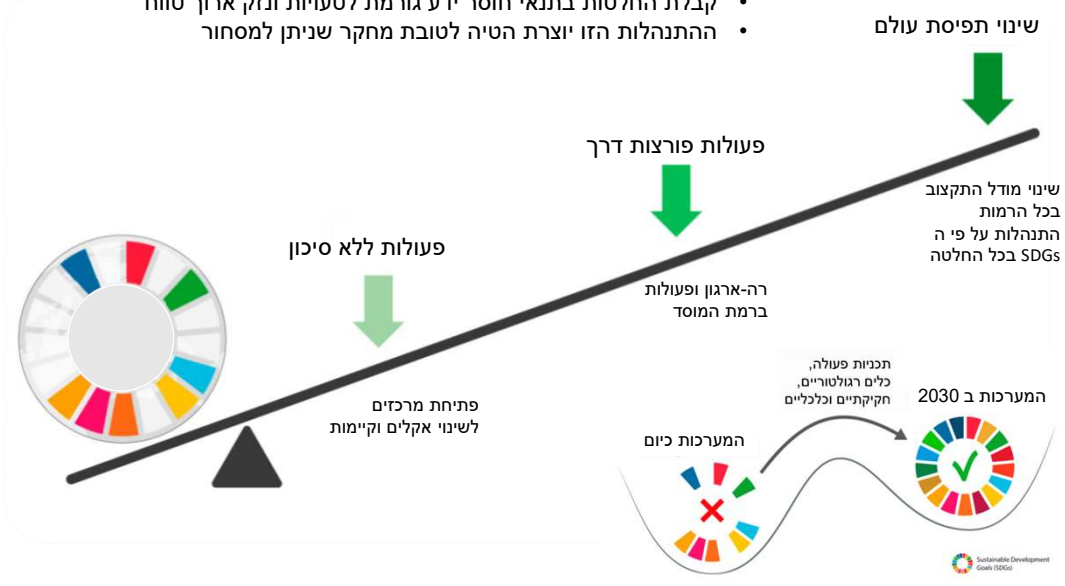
• קבלת החלטות בתנאי חוסר ידע גורמת לטעויות ולנזק ארוך טווח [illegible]
• ההתנהלות הזו יוצרת הטיה לטובת מחקר שניתן למסחור

שינוי תפיסת עולם

פעולות פורצות דרך

שינוי מודל התקצוב בכל הרמות
התנהלות על פי ה SDGs בכל החלטה

פעולות ללא סיכון

רה-ארגון ופעולות ברמת המוסד

תכניות פעולה, כלים רגולטוריים, חקיקתיים וכלכליים

המערכות ב 2030

פתיחת מרכזים לשינוי אקלים וקיימות

המערכות כיום

Sustainable Development Goals (SDGs)